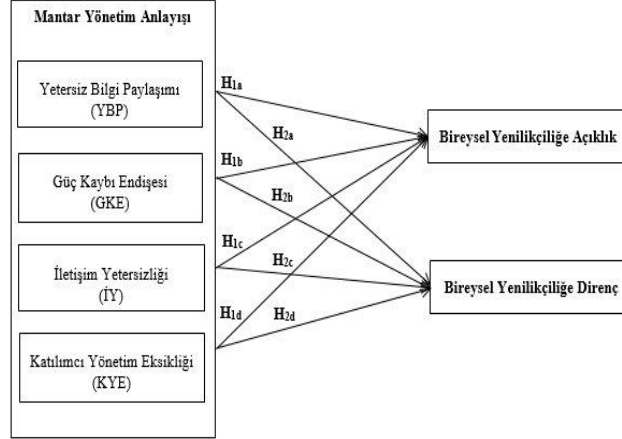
Mantar Yönetim Anlayışı

Yetersiz Bilgi Paylaşımı (YBP)

Güç Kaybı Endişesi (GKE)

İletişim Yetersizliği (İY)

Katılımcı Yönetim Eksikliği (KYE)

$H_{1a}$

$H_{2a}$

$H_{1b}$

$H_{2b}$

$H_{1c}$

$H_{2c}$

$H_{1d}$

$H_{2d}$

Bireysel Yenilikçiliğe Açıklık

Bireysel Yenilikçiliğe Direnç